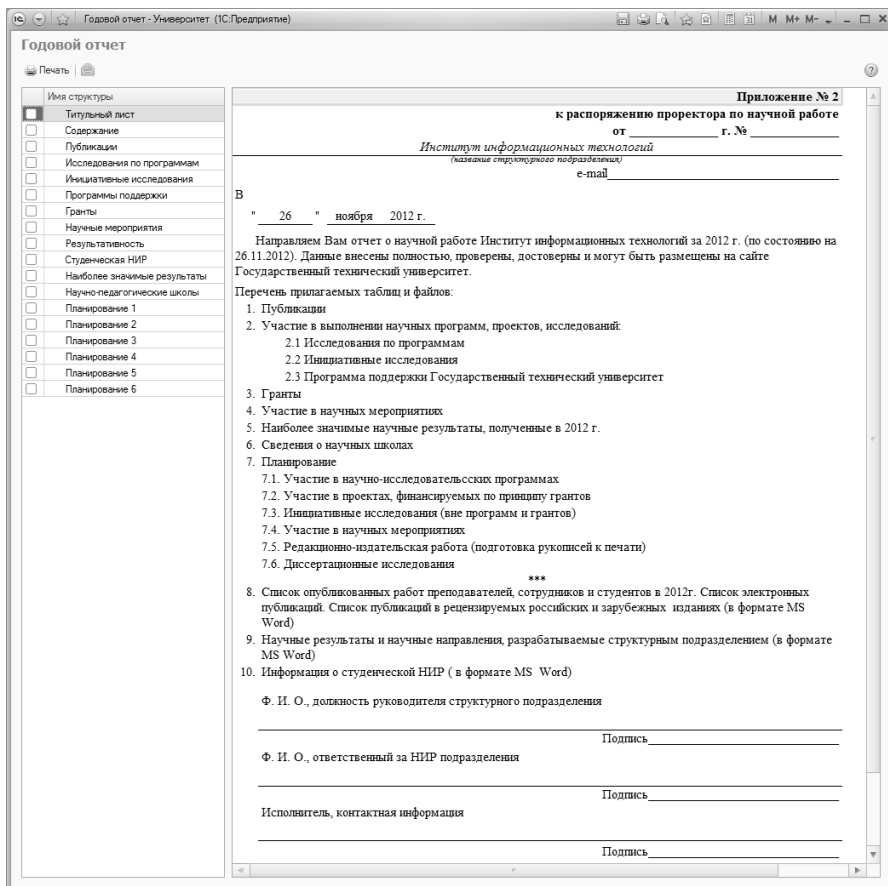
Годовой отчет - Университет (1С:Предприятие)

M M+ M-

Годовой отчет

Печать

?

Имя структуры
Титульный лист
Содержание
Публикации
Исследования по программам
Инициативные исследования
Программы поддержки
Гранты
Научные мероприятия
Результативность
Студенческая НИР
Наиболее значимые результаты
Научно-педагогические школы
Планирование 1
Планирование 2
Планирование 3
Планирование 4
Планирование 5
Планирование 6

Приложение № 2
к распоряжению проректора по научной работе
от ____________ г. № ____________

Институт информационных технологий
(название структурного подразделения)
e-mail________________________________

В

" 26 " ноября 2012 г.

Направляем Вам отчет о научной работе Институт информационных технологий за 2012 г. (по состоянию на 26.11.2012). Данные внесены полностью, проверены, достоверны и могут быть размещены на сайте Государственный технический университет.

Перечень прилагаемых таблиц и файлов:
1. Публикации
2. Участие в выполнении научных программ, проектов, исследований:
2.1 Исследования по программам
2.2 Инициативные исследования
2.3 Программа поддержки Государственный технический университет
3. Гранты
4. Участие в научных мероприятиях
5. Наиболее значимые научные результаты, полученные в 2012 г.
6. Сведения о научных школах
7. Планирование
7.1. Участие в научно-исследовательсских программах
7.2. Участие в проектах, финансируемых по принципу грантов
7.3. Инициативные исследования (вне программ и грантов)
7.4. Участие в научных мероприятиях
7.5. Редакционно-издательская работа (подготовка рукописей к печати)
7.6. Диссертационные исследования
***
8. Список опубликованных работ преподавателей, сотрудников и студентов в 2012г. Список электронных публикаций. Список публикаций в рецензируемых российских и зарубежных изданиях (в формате MS Word)
9. Научные результаты и научные направления, разрабатываемые структурным подразделением (в формате MS Word)
10. Информация о студенческой НИР ( в формате MS Word)

Ф. И. О., должность руководителя структурного подразделения

Подпись________________________

Ф. И. О., ответственный за НИР подразделения

Подпись________________________

Исполнитель, контактная информация

Подпись________________________